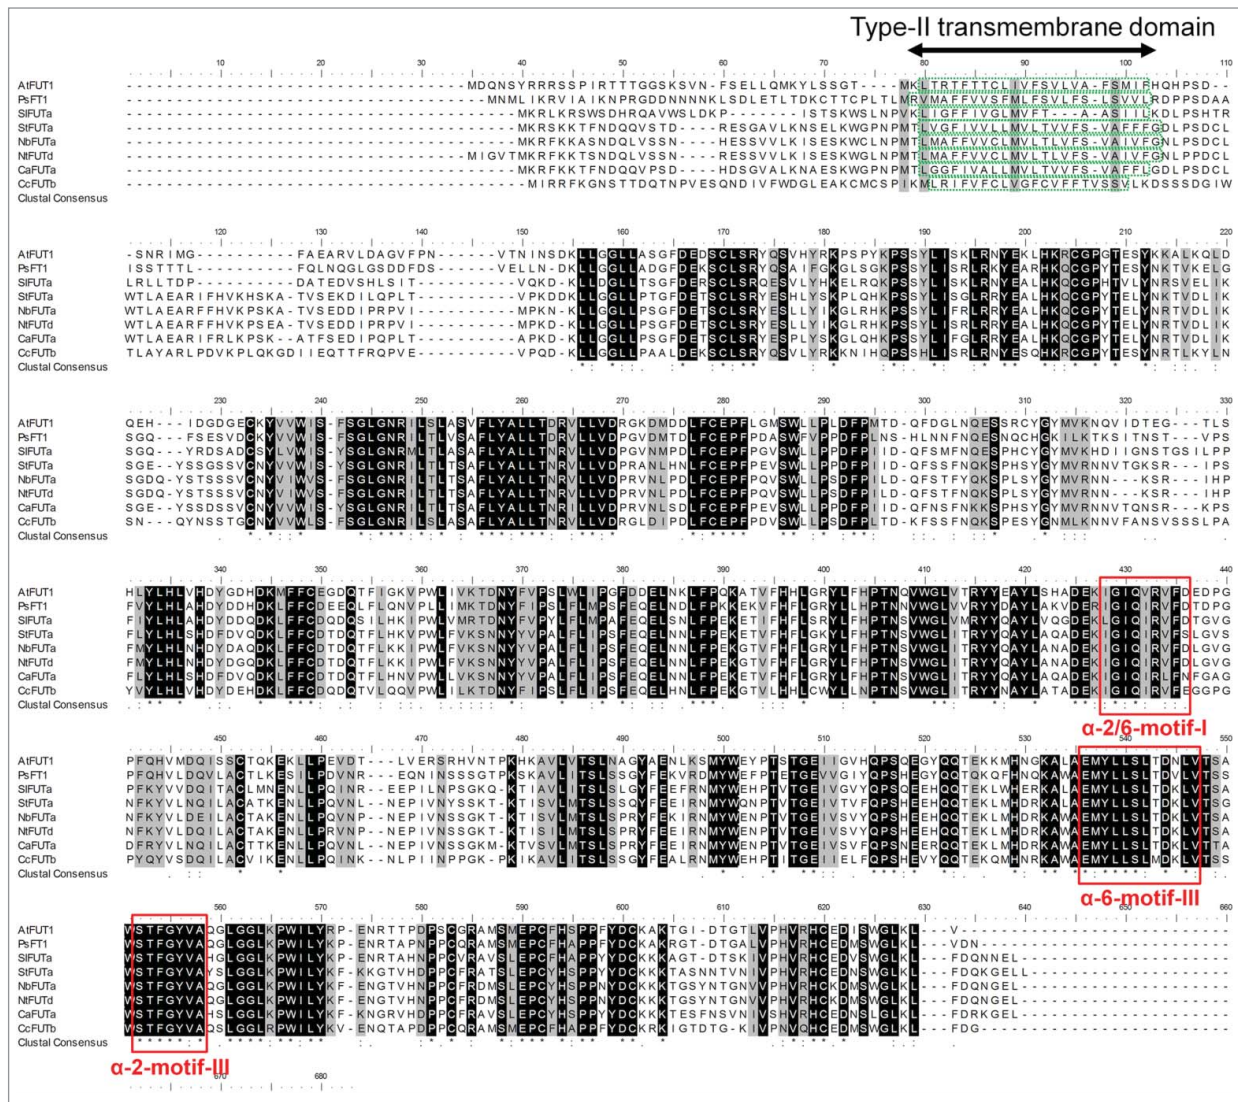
Type-II transmembrane domain

10 20 30 40 50 60 70 80 90 100 110

AtFUT1 ------------------------------MDQNSYRRRSSPIRTTTGGSKSVN-FSELLQMKYLSSGT-----MKLTRTFTTCLVVFSILFA-FSMIFHQHPSD--
PsFT1 --------------------------------MNML IKRVIAIKNPRGDDNNNNKLSDLETLTDKCTTCPLTLMRVMAFFVVSFMLFSVLFS-LSVVLRDPPSDAA
SlFUTa --------------------------------MKRLKRSWSDHRQAVWSLDKP-------ISTSKWSLNPVKLIGFFIVGLMVFT---A-ASIILKDLPSHTR
StFUTa --------------------------------MKRSKKTFNDQQVSTD----RESGAVLKNSELKWGPNPMTLVGFIVVLMVLTVVFS-VAFFFGDLPSDCL
NbFUTa --------------------------------MKRFKKASNDQLVSSN----HESSVVLKISESKWCLNPMTLMAFFVVCLMVLTLVFS-VAIVFGNLPSDCL
NtFUTd ----------------------------MIGVTMKRFKKTSNDQLVSSN----RESSVVLKISESKWGPNPMTLMAFFVVCLMVLTLVFS-VAIVFGNLPPDCL
CaFUTa --------------------------------MKRFKKTFNDQQVPSD----HDSGVALKNAESKWGPNPMTLGGFIVALLMVLTVVFS-VAFFLGDLPSDCL
CcFUTb ----------------------------------MIRRFKGNSTTDQTNPVESQNDIVFWDGLEAKCMCSPIKMLRIFVFCLVGFCVFFTVSSVLKDSSSDGIW
Clustal Consensus

120 130 140 150 160 170 180 190 200 210 220

AtFUT1 -SNRIMG---------FAEARVLDAGVFPN-------VTNINSDKLLGGLLASGFDEDSCLSRYQSVHYRKPSPYKPSSYLISKLRNYEKLHKRCGPGTESYKKALKQLD
PsFT1 ISSTTTL---------FQLNQGLGSDDFDS-------VELLN-DKLLGGLLADGFDEKSCLSRYQSAIFGKGLSGKPSSYLISKLRKYEKLHKRCGPYTESYNKTVKELG
SlFUTa LRLLTDP---------DATEDVSHLSIT---------VQKD-KLLLDGLLTSGFDERSCLSRQESVLYHKELRQKPSSYLISRLRKYEALHKQCGPHTVLYNRSVELIK
StFUTa WTLAEARIFHVKHSKA-TVSEKDILQPLT--------VPKDDKLLGGLLPTGFDERSCLSRYESHLYSKPLQHKPSSYLISGLRRYEALHKQCGPYTELYNRTVDLIK
NbFUTa WTLAEARFFHVKPSKA-TVSEDDIPRPVI--------MPKN-KLLGGLLPSGFDEDSCLSRYESLIYRKGLRHKPSSYLIFRLRRYEALHKQCGPYTELYNRTVDLIK
NtFUTd WTLAEARFFHVKPSEA-TVSEDDIPRPVI--------MPKD-KLLGGLLPSGFDEDSCLSRYESLLYIKGLRHKPSSYLISRLRRYEALHKQCGPYTELYNRTVDLIK
CaFUTa WTLAEARIFRLKPSK--ATFSEDIPQPLT--------APKD-KLLGGLLPSGFDEDSCLSRYESPLYSKGLQHKPSSYLICGLRRYEALHKQCGPYTELYNRTVDLIK
CcFUTb TLAYARLPDVKPLQKGDIIEQTTFRQPVE--------VPQD-KLLGGLLPAALDEKSCLSRYQSVLYRKKNIHQPSSHLISRLRNYESQHKRCGPYTESYNRTLKYLN
Clustal Consensus

230 240 250 260 270 280 290 300 310 320 330

AtFUT1 QEH---IDGDGECKYVVWISS-FSGLGNRILSLASVFLYALLTDRVLLVDRGKDMDDLFCEPFLGMSWLLPLDFPMTD-QFDGLNQESSRCYGYMVKNQVIDTEG---TLS
PsFT1 SGQ---FSESVDCKYVVWISN-FSGLGNRILSLASAFLYALLTNRVLLVDPGVDMTDLFCEPFPDASWFLPPDFPLNS-HLNNFNQESNQCHGKILKTKSITNST---VPS
SlFUTa SGQ---YRDSADCSYLVWISS-YSGLGNRMLTLASAFLYALLTNRVLLVDPGVNMPDLFCEPFPGVSWLLPPDFPIID-QFSMFNQESPHCYGYMVKHDIIGNSTGSILPP
StFUTa SGE--YSSGSSVCNYVVWISS-YSGLGNRILTLTSAFLYALLTNRVLLVDPRANLHNLFCEPFPEVSWLLPPDFPIID-QFSSFNQKSPHSYGYMVRNNVTGKSR---IPS
NbFUTa SGDQ-YSTSSSVCNYIVWISS-YSGLGNRILTLTSAFLYALLTNRVLLVDPRVNLPDLFCEPFPQVSWLLPPDFPIID-QFSTFYQKSPLSYGYMVRNN---KSR---IHP
NtFUTd SGDQ-YSTSSSVCNYIVWISS-YSGLGNRILTLTSAFLYALLTNRVLLVDPRVNLPDLFCEPFPQVSWLLPSDFPIID-QFSTFNQKSPLSYGYMVRNN---KSR---IHP
CaFUTa SGE--YSSDSSVCNYVVWISS-YSGLGNRILTLTSAFLYALLTNRVLLVDPRVNLPDLFCEPFPEVSWLLPSDFPIID-QFNSFNKKSPHSYGYMVRNNVTGNSR---KPS
CcFUTb SN---QYNSSTGCNYVVWLSS-FSGLGNRILSLASAFLYALLTNRVLLVDRGLDLIPDLFCEPFPDVSWLLPSDFPLTD-KFSSFNQKSPESYGNMLKNNVFANSVSSSLPA
Clustal Consensus

340 350 360 370 380 390 400 410 420 430 440

AtFUT1 HLYLHLVHDYGDHDKMFFCEGDQTFIGKVPWLIVKTDNYFVPSLWLIPGFDDELNKLFPQKATVFHHLGRYLFHPTNQVWGLVTRYYEAYLSHADEKIGIQVRVFDEDPG
PsFT1 HLYLHLAHDYDDHDKLFFCDEEQLFLQNVPLLIMKTDNYFIPSLFLMPSFEQELNDLFPKKEKVFHFLGRYLLHPTNNVWGLVVRYYDAYLAKVDERIGIQIRVFDTDPG
SlFUTa FIYLHLAHDYDDQDKLFFCDQDQSILHKIPWLVMRTDNYFVPALFLIPAFEQELSNLFPEKETIFHFLSRYLFHPTNSVWGLVMRYYQAYLVQGDEKIGIQIRVFDTGVG
StFUTa FLYLHLSHDFDVQDKLFFCDTDQTFLHKVPWLFVKSNNYYVPALFLIPSFEQELNNLFPEKETVFHFLGKYLFHPTNSVWGLITRYYQAYLAQADEKIGIQIRVFSLGVS
NbFUTa FMYLHLNHDYDAQDKLFFCDTDQTFLKKVPWLFVKSNNYYVPALFLIPSFEQELNNLFPEKGTVFHFLGRYLFHPTNSVWGLITRYYQAYLANADEKIGIQIRVFDLGVG
NtFUTd FMYLHLNHDYGQQDKLFFCDTDQTFLKKIPWLFVKSNNYYVPALFLIPSFEQELNNLFPEKGTVFHFLGRYLFHPTNSVWGLITRYYQAYLANADEKIGIQIRVFDLGVG
CaFUTa FLYLHLSHDFDVQDKLFFCDTDQTFLHNVPWLFVKSNNYYVPALFLIPSFEQELNNLFPEKETVFHFLGRYLFHPTNSVWGLITRYYQAYLAQADEKIGIQIRLFNGAG
CcFUTb YVYLHLVHDYDEHDKLFFCDQDQTVLQQVPWLIIKTDNYFIPSLFLIPSFEQELHNLFPEKGTVLHHLCWYLLNPTNSVWGLITRYYNAYLATADEKIGIQIRVFEGGPG
Clustal Consensus

α-2/6-motif-I

450 460 470 480 490 500 510 520 530 540 550

AtFUT1 PFQHVMDQISSCTQKEKLLPEVDT---LVERSRHVNTPKHKAVLVTSLNAGYAENLKSMYWEYPTSTGEIIGVHQPSQEGYQQTEKKMHNGKALAEMYLLSLTDNLVTSA
PsFT1 PFQHVLDQVLACTLKESILPDVNR---EQNINSSSGTPKSKAVLITSLSSGYFEKVRDMYWEFPTETGEVVGIYQPSHEGYQQTQKQFHNQKAWAEMYLLSLTDVLVTSA
SlFUTa PFKYVVDQITACLMNENLLPQINR--EEPILNPSGKQ-KTIAVLITSLSLGYFEEFRNMYWEHPTVTGEIVGVYQPSQEHDQQTEKLWHERKALAEMYLLSLTDKLVTSA
StFUTa NFKYVLNQILACATKENLLPQVNL--NEPIVNYSSKT-KTISVLMTSLSSGYFEEIRNMYWQNPTTVTGEIVSTVFQPSHEEHQQTEKLMHDRKAWAEMYLLSLTDKLVTSG
NbFUTa NFKYVLDEILACTAKENLLPQVNP--NEPIVNSSGKT-KTISVLMTSLSPRYFEKIRNMYWENPTVTGEIVSVYQPSHEEHQQTEKLMHDRKAWAEMYLLSLTDKLVTSA
NtFUTd NFKYVLDQILACTAKENLLPRVNP--NEPIVNSSGKT-KTISILMTSLSPRYFEEIRNMYWENPTVTGEIVSVYQPSHEEHQQTEKLMHDRKAWAEMYLLSLTDKLVTSA
CaFUTa DFRYVLNQILACTTKENLLPQVNL--NEPIINSSGKM-KTVSVLMTSLSPRYFEEIRNMYWEHPTVTGEIVSVYQPSNERQQTEKLMHDRKAWAEMYLLSLTDKLVTSA
CcFUTb PYQYVSDQILACVIKENLLPQINK--NLPIINPPGK-PKIKAVLITSLSSGYFEALRNMYWEHPTITGEIIELFQPSHEVYQQTEKQMHNRKAWAEMYLLSLMDKLVTSS
Clustal Consensus

α-6-motif-III

560 570 580 590 600 610 620 630 640 650 660

AtFUT1 WSTFGYVAQGLGGLKPWILYRP-ENRTTPDPSCGRAMSMEPCFHSPPFYDCKAKTGI-DTGTLVPHVRHCEDISWGLKL---V-------------------
PsFT1 WSTFGYVAQGLGGLKPWILYKP-ENRTAPNPPCQRAMSMEPCFHAPPFYDCKAKRGT-DTGALVPHVRHCEDMSWGLKL---VDN-----------------
SlFUTa WSTFGYVAQGLGGLKPWILYKP-ENRTAHNPPCRRAVSLEPCFHAPPYYDCKKKAGT-DTSKIVPHVRHCEDVSWGLKL---FDQNNEL------------
StFUTa WSTFGYVAYSLGGLKPWILYKF-KKGTVHDPPCGRATSLEPCYHSPPFYDCKKKTASNNTVNIVPHVRHCEDNSWGLKL---FDQKGELL-----------
NbFUTa WSTFGYVAQGLGGLKPWILYKF-ENGTVHNPPCFRDMSLEPCYHSPPNYDCKKKTGSYNTGNVVPHVRHCEDMSWGLKL---FDQNGEL------------
NtFUTd WSTFGYVAQGLGGLKPWILYKF-ENGTVHNPPCFRDMSLEPCYHSPPNYDCKKKTGSYNTGNVVPHVRHCKDMSWGLKL---FDQNGEL------------
CaFUTa WSTFGYVAHSLGGLKPWILYKF-KNGRVHDPPCGRAVSLEPCFHAPPFYDCKKKTESFNSVNIVSHVRHCEDNSLGLKL---FDRKGEL------------
CcFUTb WSTFGYVAQGLGGLRPWILYKV-ENQTAPDPPCQRAMSMEPCFHAPPFYDCKRKIGTDTG-KIVPNVQHCEDMSWGLKL---FDG----------------
Clustal Consensus

α-2-motif-III

670 680